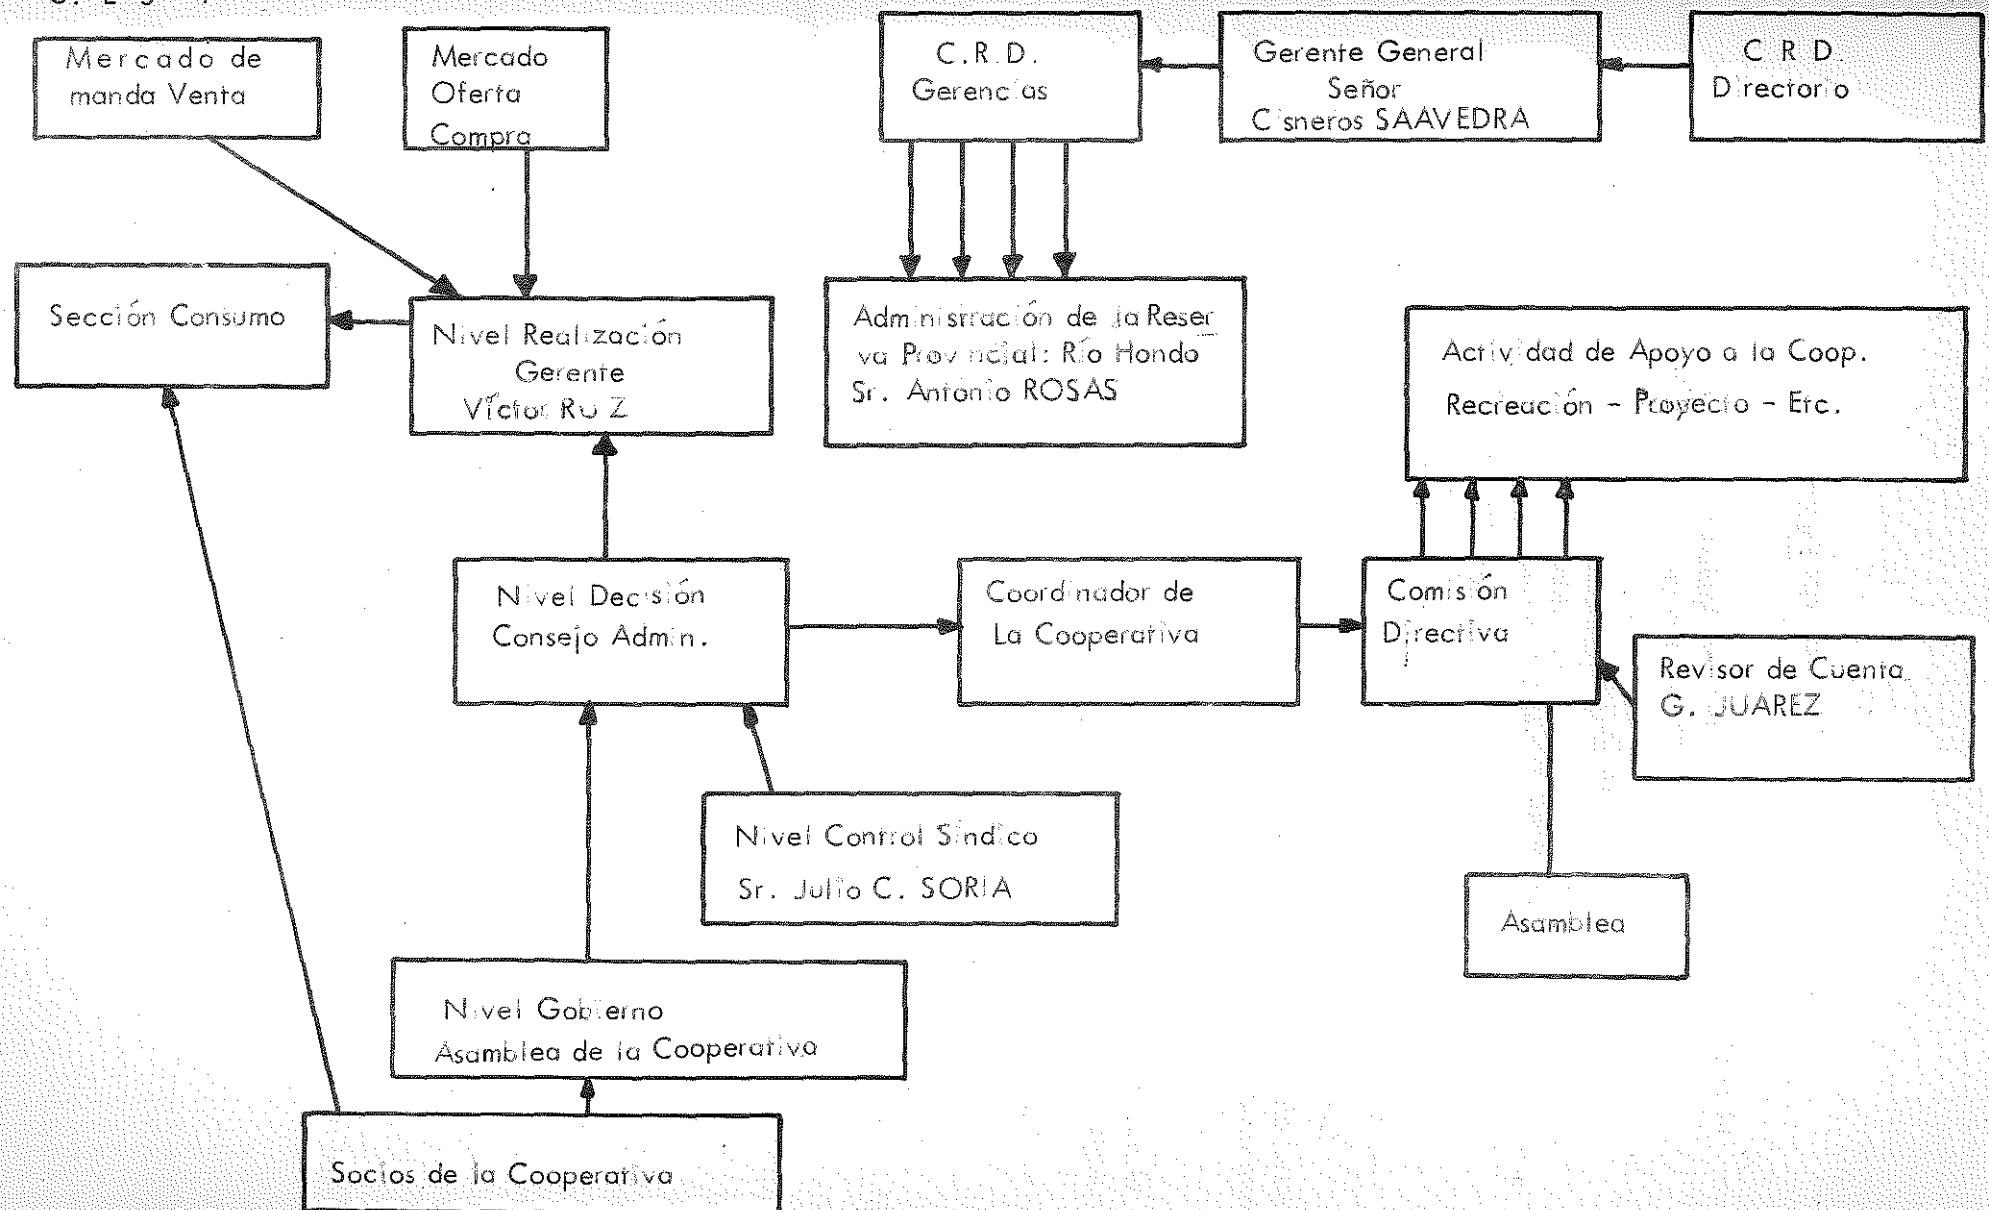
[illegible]

Mercado de manda Venta

Mercado Oferta Compra

C.R.D. Gerencias

Gerente General Señor Cisneros SAAVEDRA

C.R.D. Directorio

Sección Consumo

Nivel Realización Gerente Victor RUIZ

Administración de la Reserva Provincial: Río Hondo Sr. Antonio ROSAS

Actividad de Apoyo a la Coop. Recreación - Proyecto - Etc.

Nivel Decisión Consejo Admin.

Coordinador de La Cooperativa

Comisión Directiva

Revisor de Cuenta G. JUAREZ

Nivel Control Síndico Sr. Julio C. SORIA

Asamblea

Nivel Gobierno Asamblea de la Cooperativa

Socios de la Cooperativa